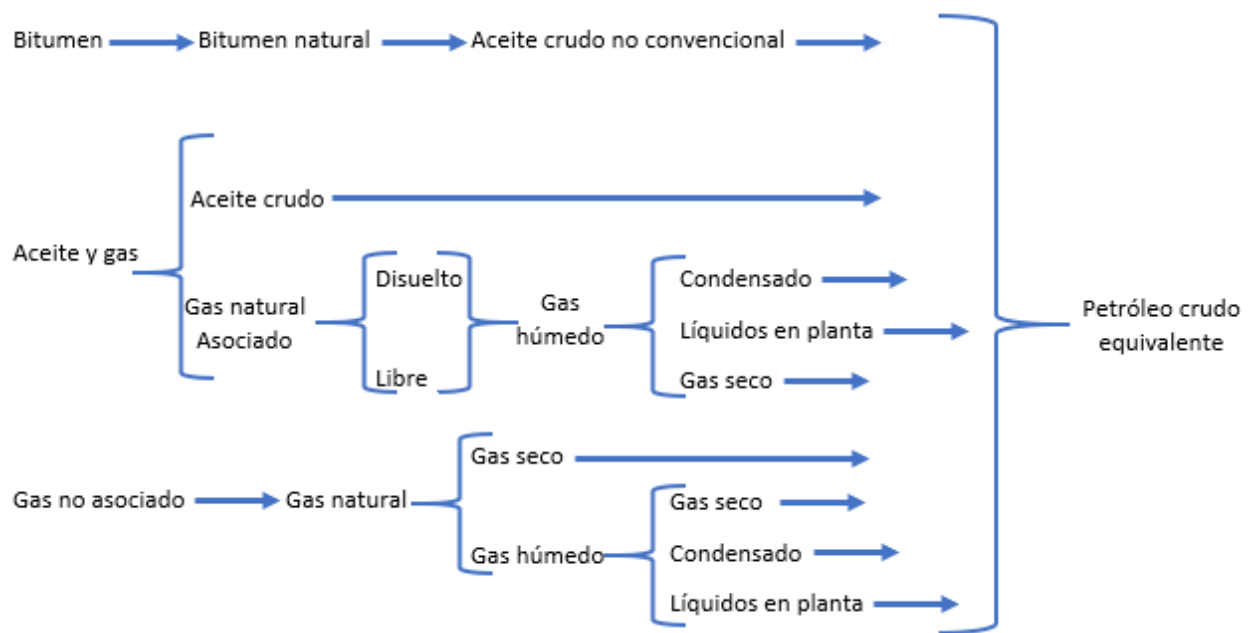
Bitumen
Bitumen natural
Aceite crudo no convencional

Aceite y gas
Aceite crudo
Gas natural Asociado
Disuelto
Libre
Gas húmedo
Condensado
Líquidos en planta
Gas seco

Gas no asociado
Gas natural
Gas seco
Gas húmedo
Gas seco
Condensado
Líquidos en planta

Petróleo crudo equivalente